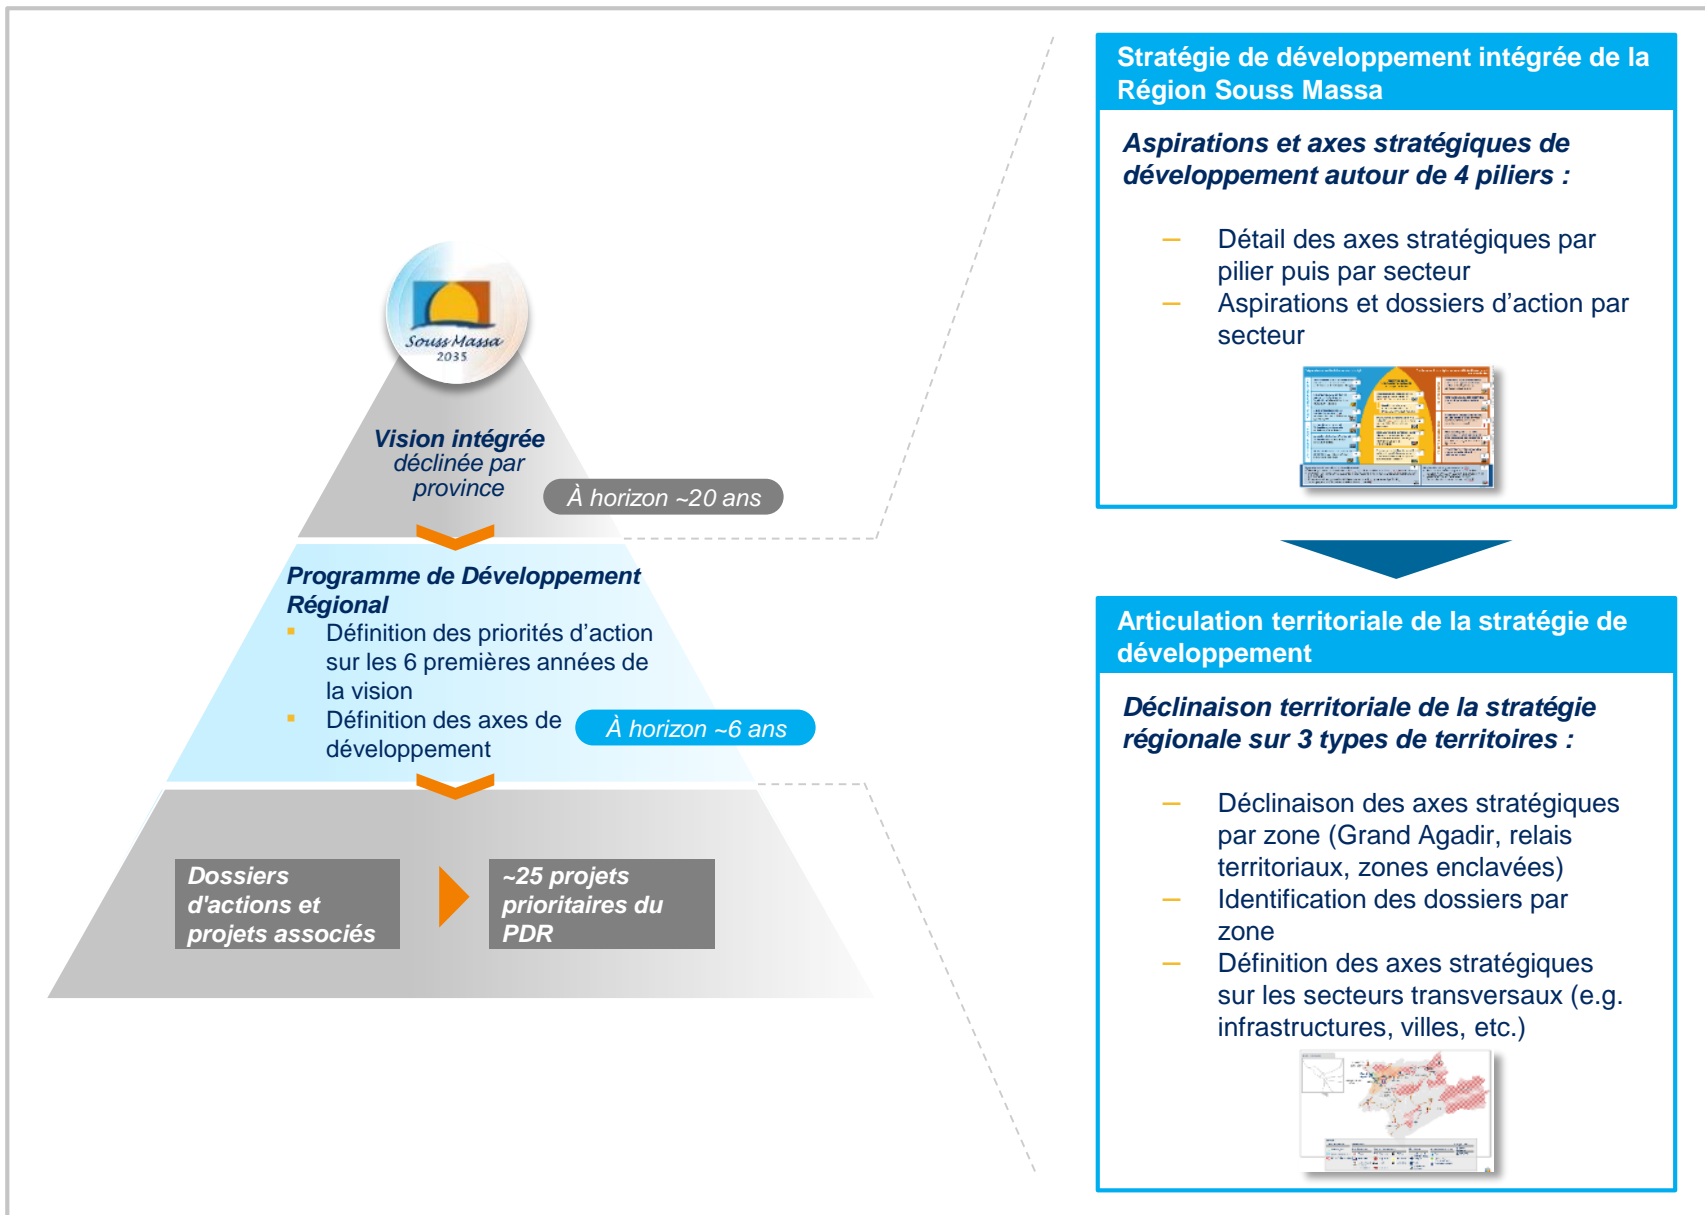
Souss Massa 2035

Vision intégrée déclinée par province

À horizon ~20 ans

Programme de Développement Régional

- Définition des priorités d'action sur les 6 premières années de la vision
- Définition des axes de développement

À horizon ~6 ans

Dossiers d'actions et projets associés

~25 projets prioritaires du PDR

Stratégie de développement intégrée de la Région Souss Massa

Aspirations et axes stratégiques de développement autour de 4 piliers :

– Détail des axes stratégiques par pilier puis par secteur
– Aspirations et dossiers d'action par secteur

Articulation territoriale de la stratégie de développement

Déclinaison territoriale de la stratégie régionale sur 3 types de territoires :

– Déclinaison des axes stratégiques par zone (Grand Agadir, relais territoriaux, zones enclavées)
– Identification des dossiers par zone
– Définition des axes stratégiques sur les secteurs transversaux (e.g. infrastructures, villes, etc.)